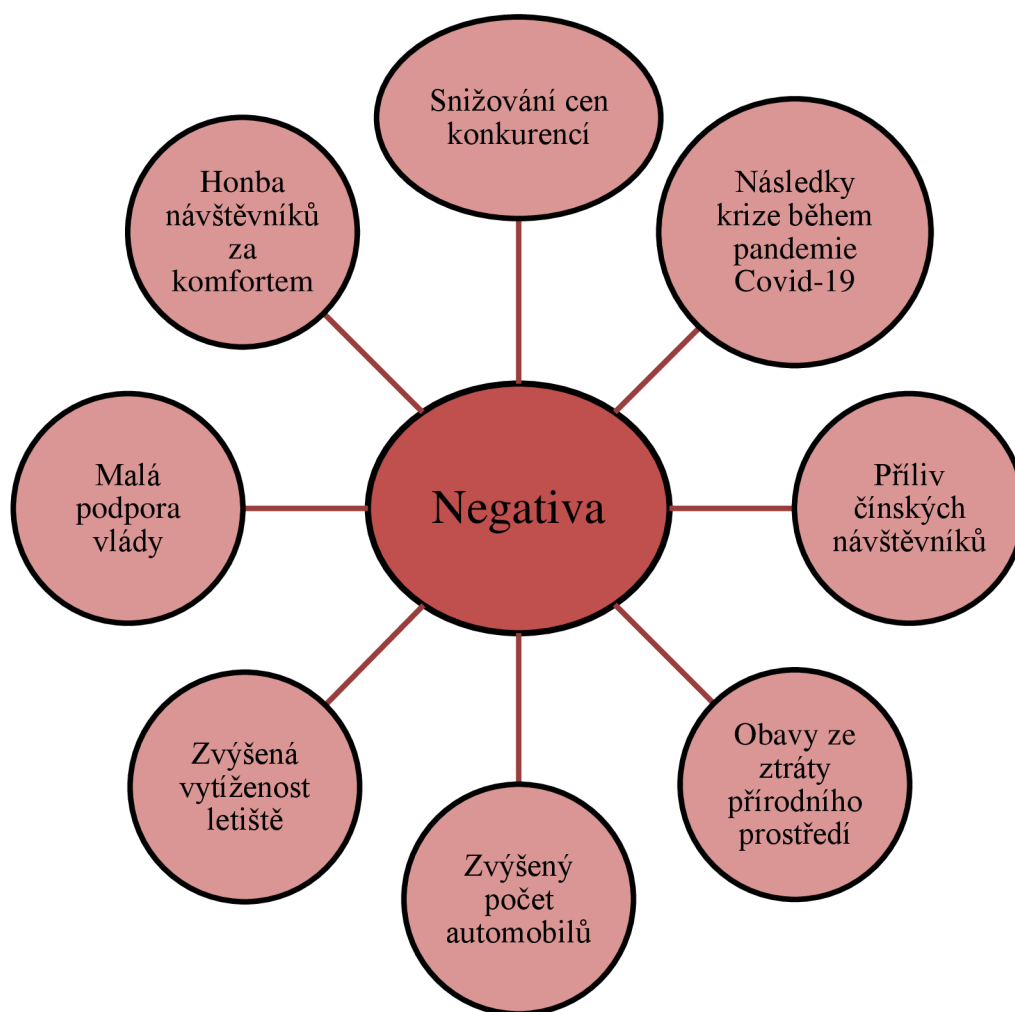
Negativa

Snižování cen konkurencí

Následky krize během pandemie Covid-19

Příliv čínských návštěvníků

Obavy ze ztráty přírodního prostředí

Zvýšený počet automobilů

Zvýšená vytíženost letiště

Malá podpora vlády

Honba návštěvníků za komfortem